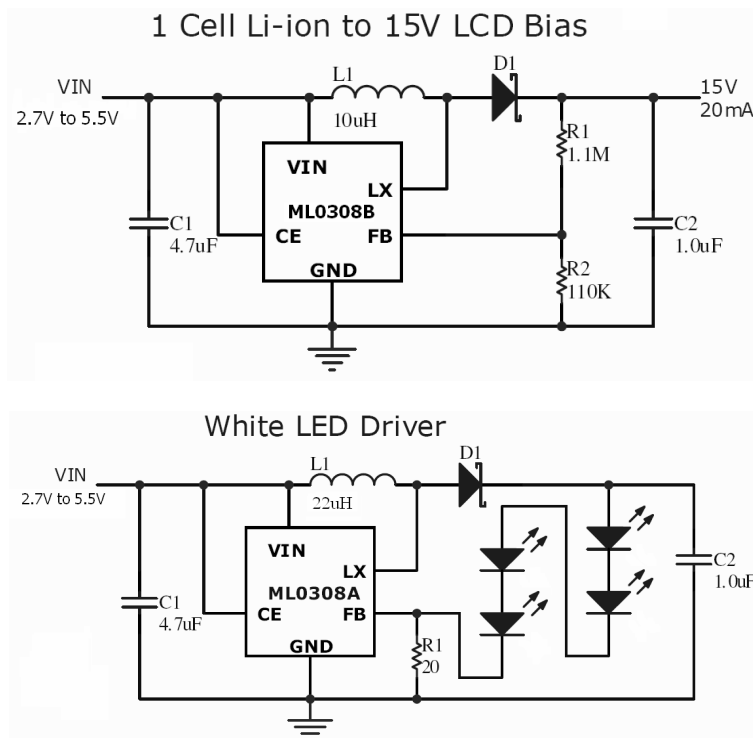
1 Cell Li-ion to 15V LCD Bias

VIN
2.7V to 5.5V

L1
10uH

D1

15V
20mA

VIN
LX
ML0308B
CE
FB
GND

C1
4.7uF

R1
1.1M

R2
110K

C2
1.0uF

White LED Driver

VIN
2.7V to 5.5V

L1
22uH

D1

VIN
LX
ML0308A
CE
FB
GND

C1
4.7uF

R1
20

C2
1.0uF